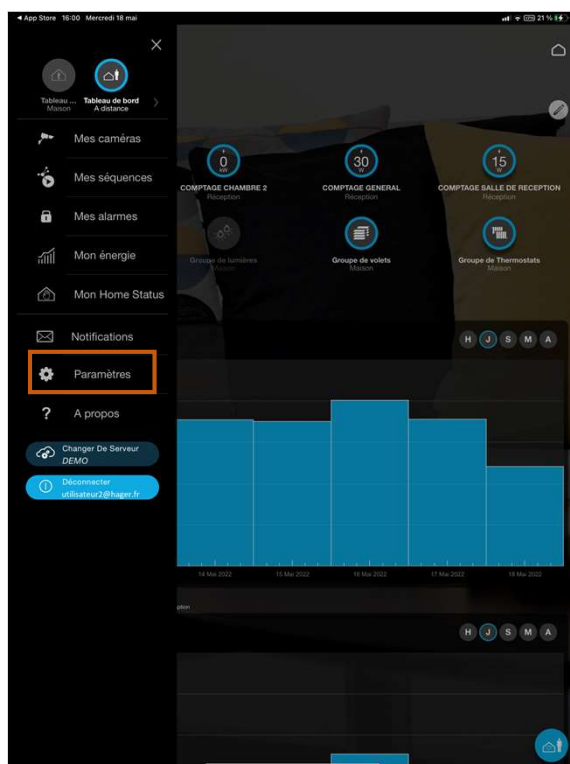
◀ App Store 16:00 Mercredi 18 mai

21 %

Tableau ... Maison

Tableau de bord A distance

Mes caméras

Mes séquences

Mes alarmes

Mon énergie

Mon Home Status

Notifications

Paramètres

A propos

Changer De Serveur DEMO

Déconnecter utilisateur2@hager.fr

0 kW
COMPTAGE CHAMBRE 2
Réception

30 W
COMPTAGE GENERAL
Réception

15 W
COMPTAGE SALLE DE RECEPTION
Réception

Groupe de lumières
Maison

Groupe de volets
Maison

Groupe de Thermostats
Maison

H J S M A

14 Mai 2022
15 Mai 2022
16 Mai 2022
17 Mai 2022
18 Mai 2022

ption

H J S M A